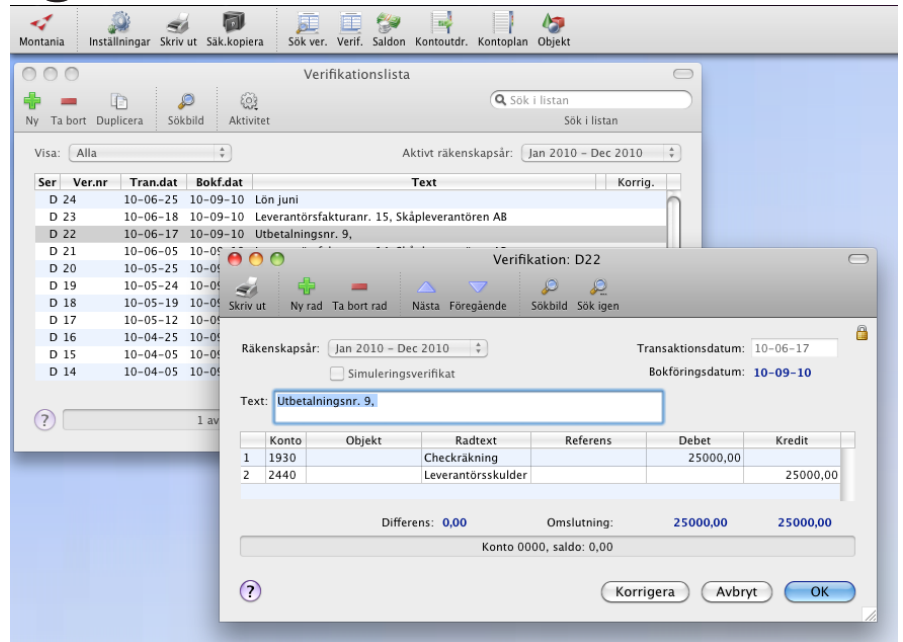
Montania Inställningar Skriv ut Säk.kopiera Sök ver. Verif. Saldon Kontoutdr. Kontoplan Objekt

Verifikationslista

Ny Ta bort Duplicera Sökbild Aktivitet

Sök i listan

Sök i listan

Visa: Alla

Aktivt räkenskapsår: Jan 2010 – Dec 2010

| Ser | Ver.nr | Tran.dat | Bokf.dat | Text | Korrig. |
|---|---|---|---|---|---|
| D | 24 | 10-06-25 | 10-09-10 | Lön juni | |
| D | 23 | 10-06-18 | 10-09-10 | Leverantörsfakturanr. 15, Skåpleverantören AB | |
| D | 22 | 10-06-17 | 10-09-10 | Utbetalningsnr. 9, | |
| D | 21 | 10-06-05 | 10-09 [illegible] | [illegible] | |
| D | 20 | 10-05-25 | 10-09 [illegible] | | |
| D | 19 | 10-05-24 | 10-09 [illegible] | | |
| D | 18 | 10-05-19 | 10-09 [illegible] | | |
| D | 17 | 10-05-12 | 10-0 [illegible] | | |
| D | 16 | 10-04-25 | 10-09 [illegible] | | |
| D | 15 | 10-04-05 | 10-09 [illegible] | | |
| D | 14 | 10-04-05 | 10-09 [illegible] | | |

? 1 av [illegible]

Verifikation: D22

Skriv ut Ny rad Ta bort rad Nästa Föregående Sökbild Sök igen

Räkenskapsår: Jan 2010 – Dec 2010

Transaktionsdatum: 10-06-17

Simuleringsverifikat

Bokföringsdatum: 10-09-10

Text: Utbetalningsnr. 9,

| | Konto | Objekt | Radtext | Referens | Debet | Kredit |
|---|---|---|---|---|---|---|
| 1 | 1930 | | Checkräkning | | 25000,00 | |
| 2 | 2440 | | Leverantörsskulder | | | 25000,00 |

Differens: 0,00 Omslutning: 25000,00 25000,00

Konto 0000, saldo: 0,00

? Korrigera Avbryt OK